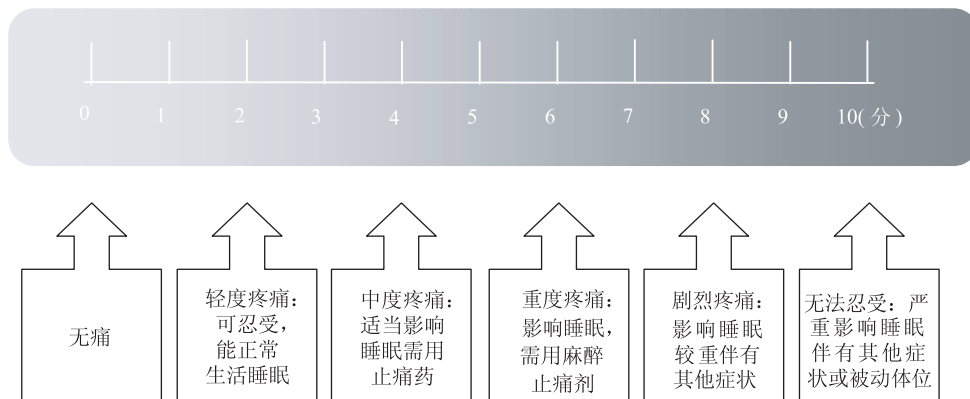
0 1 2 3 4 5 6 7 8 9 10(分)

无痛

轻度疼痛：可忍受，能正常生活睡眠

中度疼痛：适当影响睡眠需用止痛药

重度疼痛：影响睡眠，需用麻醉止痛剂

剧烈疼痛：影响睡眠较重伴有其他症状

无法忍受：严重影响睡眠伴有其他症状或被动体位